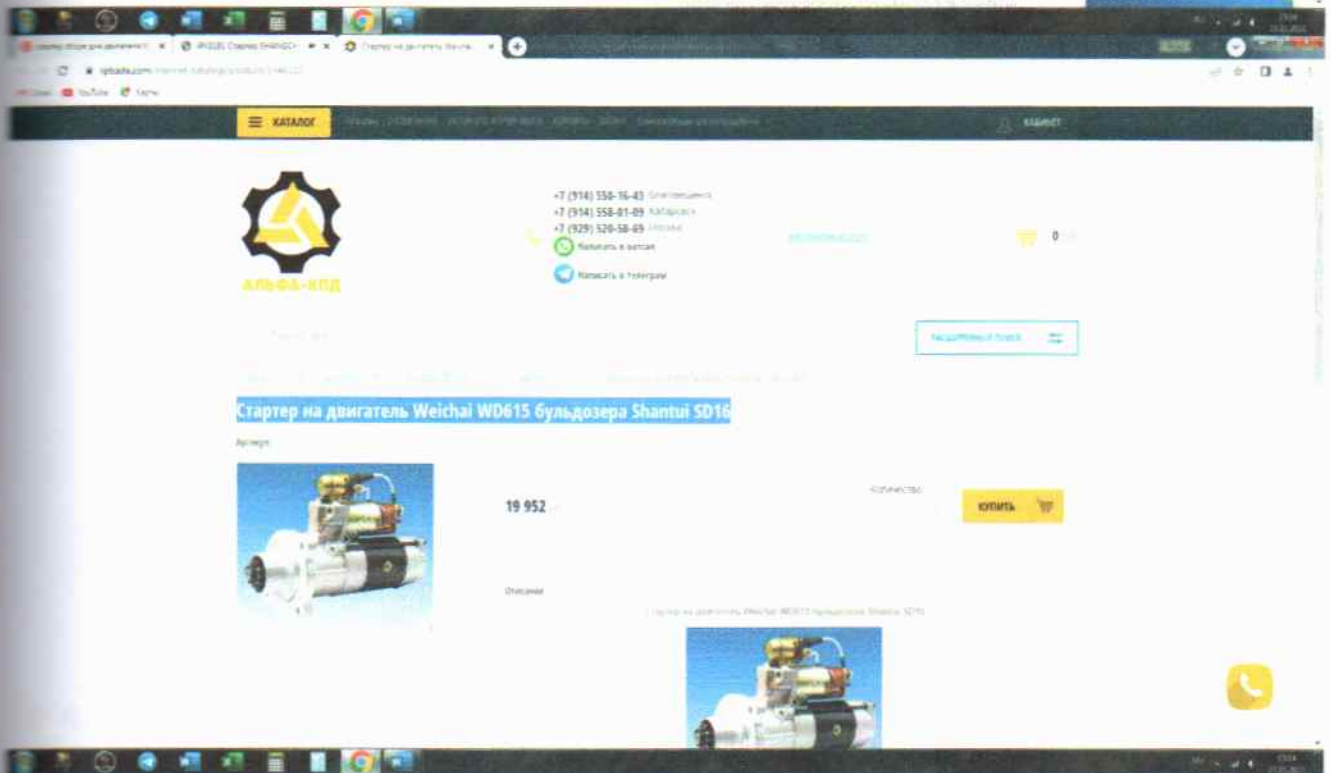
КАТАЛОГ

КАБИНЕТ

+7 (914) 550-16-43 Благовещенск
+7 (914) 558-01-09 Хабаровск
+7 (929) 520-58-69 Москва

Написать в whatsapp
Написать в телеграм

0

АЛЬФА-КПД

Расширенный поиск

Стартер на двигатель Weichai WD615 бульдозера Shantui SD16

Артикул:

19 952

Количество

КУПИТЬ

Описание

Стартер на двигатель Weichai WD615 бульдозера Shantui SD16